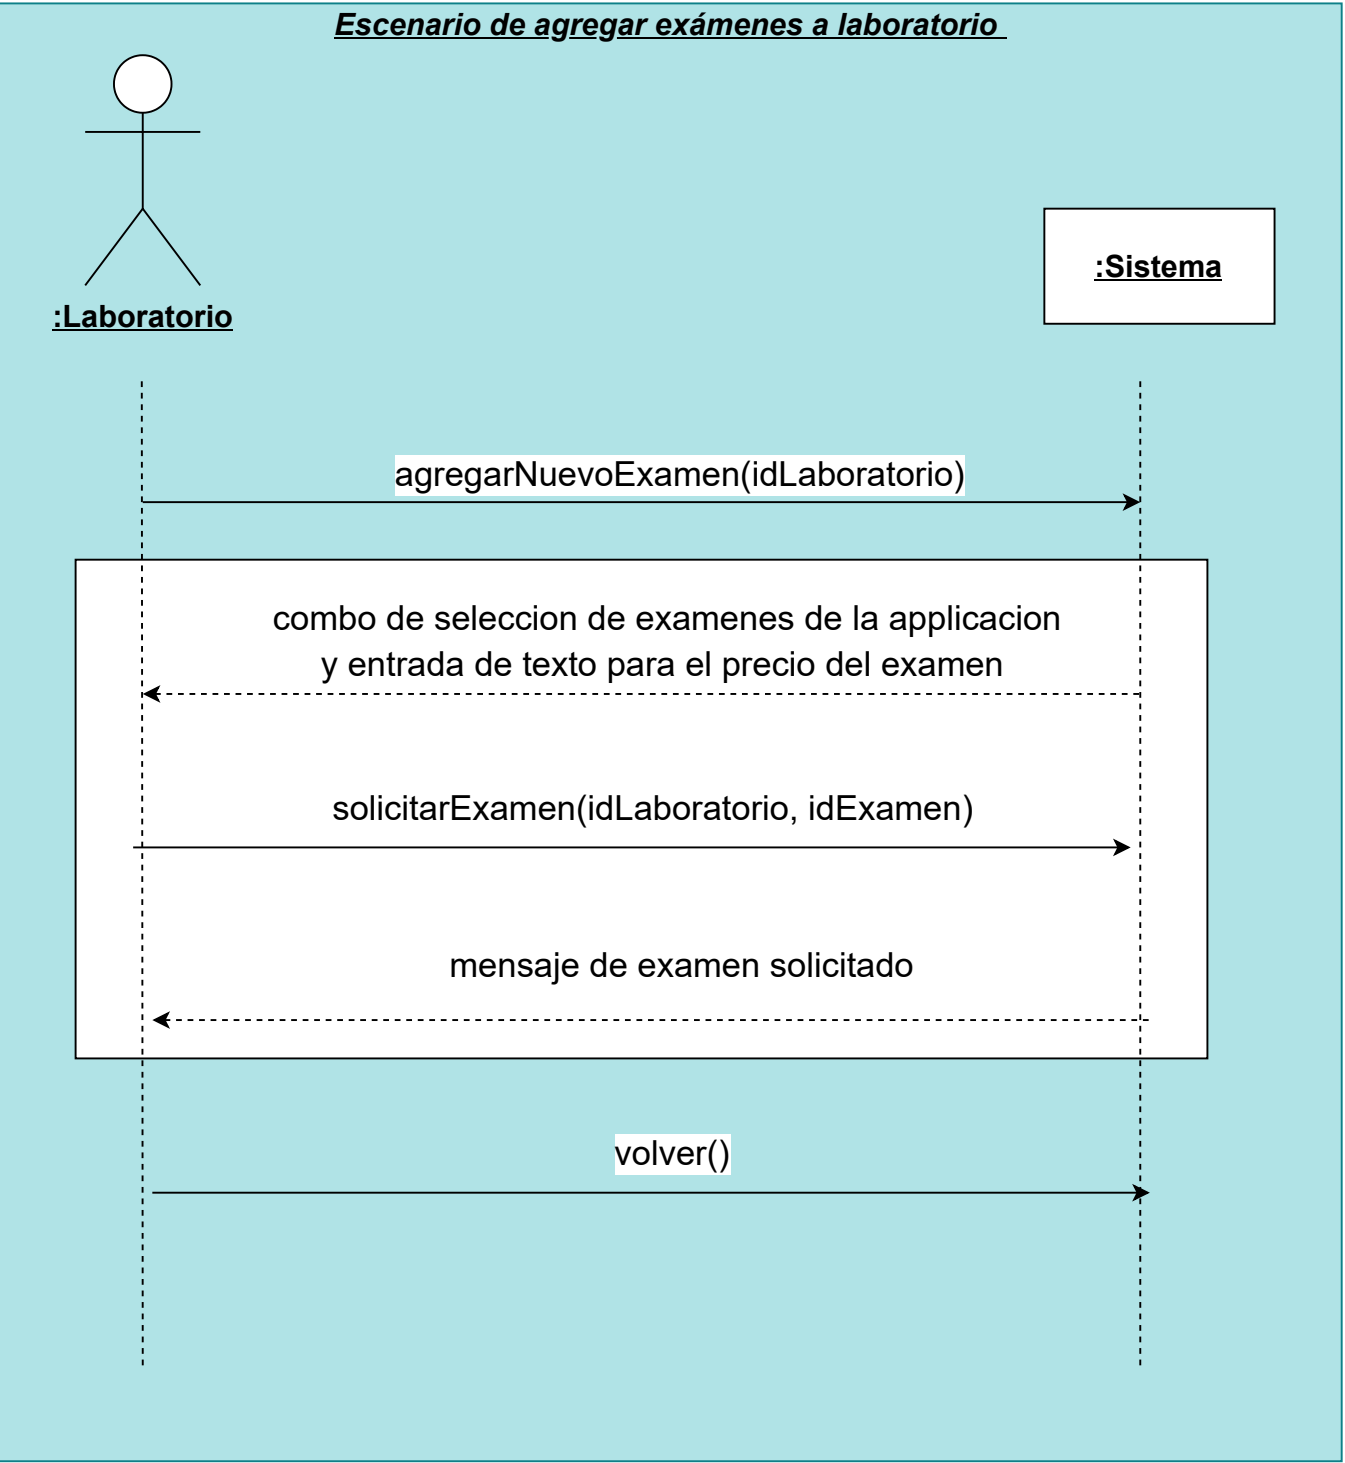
Escenario de agregar exámenes a laboratorio

:Laboratorio

:Sistema

agregarNuevoExamen(idLaboratorio)

combo de seleccion de examenes de la applicacion
y entrada de texto para el precio del examen

solicitarExamen(idLaboratorio, idExamen)

mensaje de examen solicitado

volver()